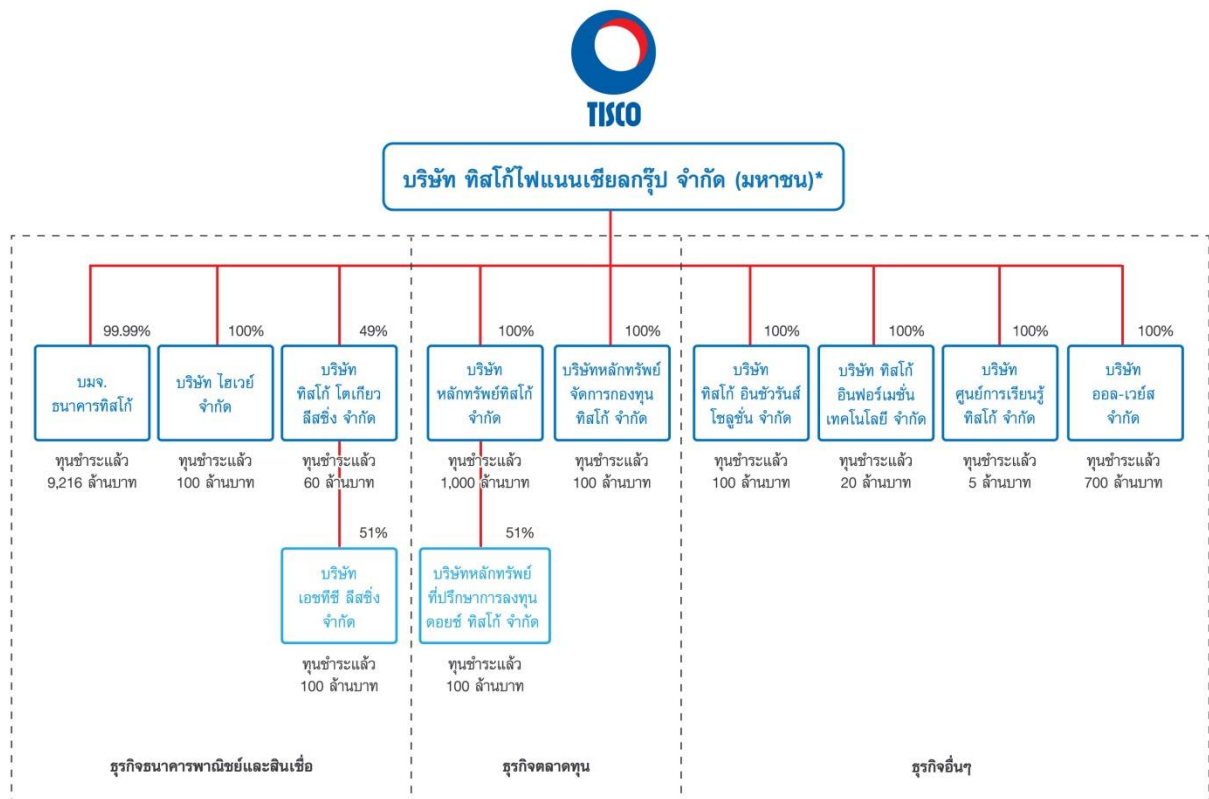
TISCO

บริษัท ทิสโก้ไฟแนนเชียลกรุ๊ป จำกัด (มหาชน)*

99.99%
บมจ. ธนาคารทิสโก้
ทุนชำระแล้ว 9,216 ล้านบาท

100%
บริษัท ไฮเวย์ จำกัด
ทุนชำระแล้ว 100 ล้านบาท

49%
บริษัท ทิสโก้ โตเกียว ลีสซิ่ง จำกัด
ทุนชำระแล้ว 60 ล้านบาท

51%
บริษัท เอชทีซี ลีสซิ่ง จำกัด
ทุนชำระแล้ว 100 ล้านบาท

100%
บริษัท หลักทรัพย์ทิสโก้ จำกัด
ทุนชำระแล้ว 1,000 ล้านบาท

51%
บริษัทหลักทรัพย์ ที่ปรึกษาการลงทุน ดอยช์ ทิสโก้ จำกัด
ทุนชำระแล้ว 100 ล้านบาท

100%
บริษัทหลักทรัพย์ จัดการกองทุน ทิสโก้ จำกัด
ทุนชำระแล้ว 100 ล้านบาท

100%
บริษัท ทิสโก้ อินชัวรันส์ โซลูชั่น จำกัด
ทุนชำระแล้ว 100 ล้านบาท

100%
บริษัท ทิสโก้ อินฟอร์เมชั่น เทคโนโลยี จำกัด
ทุนชำระแล้ว 20 ล้านบาท

100%
บริษัท ศูนย์การเรียนรู้ ทิสโก้ จำกัด
ทุนชำระแล้ว 5 ล้านบาท

100%
บริษัท ออล-เวย์ส จำกัด
ทุนชำระแล้ว 700 ล้านบาท

ธุรกิจธนาคารพาณิชย์และสินเชื่อ

ธุรกิจตลาดทุน

ธุรกิจอื่นๆ